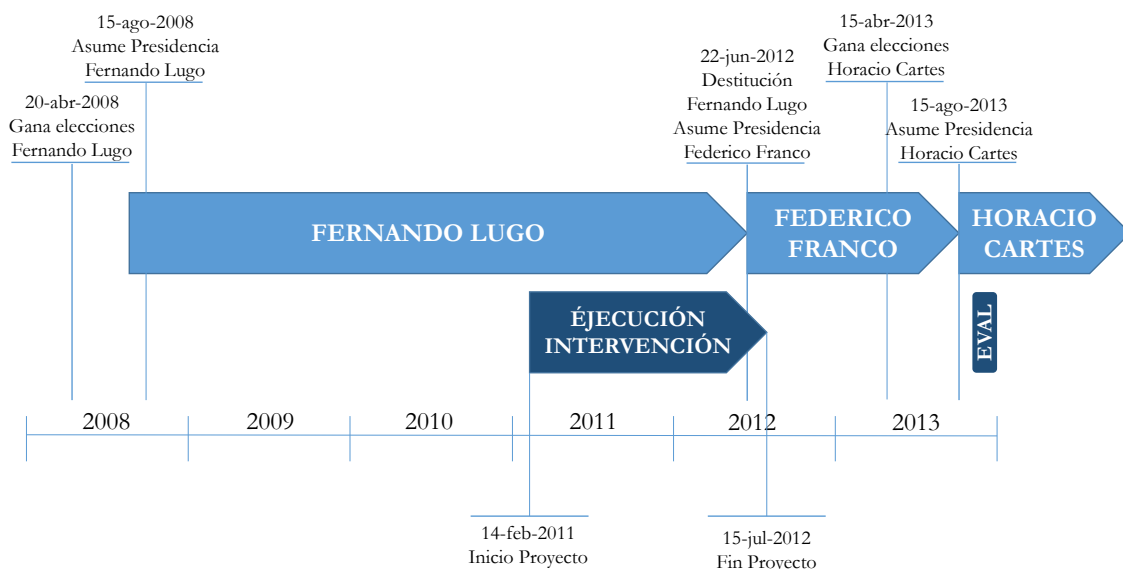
15-ago-2008
Asume Presidencia
Fernando Lugo

20-abr-2008
Gana elecciones
Fernando Lugo

22-jun-2012
Destitución
Fernando Lugo
Asume Presidencia
Federico Franco

15-abr-2013
Gana elecciones
Horacio Cartes

15-ago-2013
Asume Presidencia
Horacio Cartes

FERNANDO LUGO

FEDERICO FRANCO

HORACIO CARTES

ÉJECUCIÓN INTERVENCIÓN

EVAL

| 2008 | 2009 | 2010 | 2011 | 2012 | 2013 |
|---|---|---|---|---|---|

14-feb-2011
Inicio Proyecto

15-jul-2012
Fin Proyecto